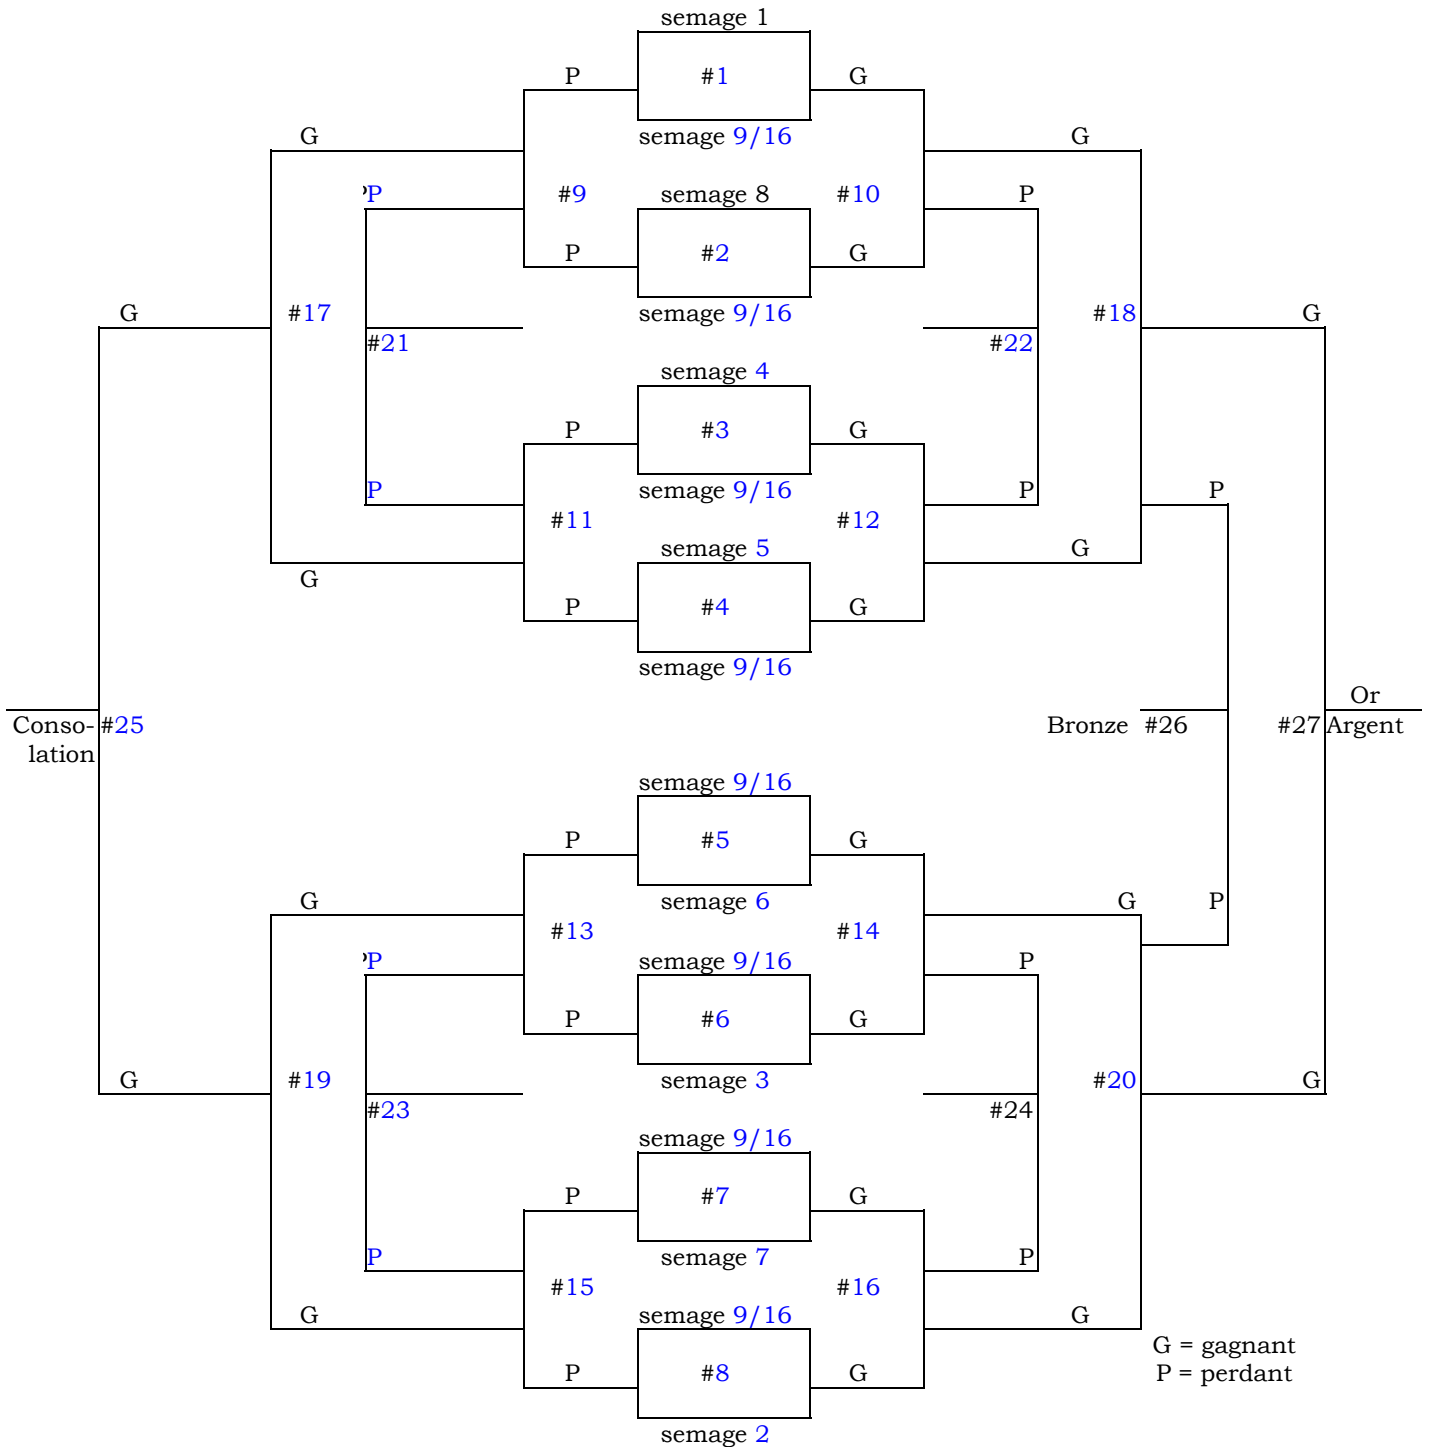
semage 1
P
#1
G
semage 9/16
G
G
P
#9
semage 8
#10
P
P
#2
G
semage 9/16
G
#17
#18
G
#21
#22
semage 4
P
#3
G
P
semage 9/16
P
P
#11
#12
semage 5
G
G
P
#4
G
semage 9/16
Or
Conso-lation
#25
Bronze
#26
#27
Argent
semage 9/16
P
#5
G
semage 6
G
G
P
#13
#14
P
semage 9/16
P
P
#6
G
G
#19
semage 3
#20
G
#23
#24
semage 9/16
P
#7
G
P
semage 7
P
#15
#16
G
semage 9/16
G
P
#8
G
semage 2
G = gagnant
P = perdant